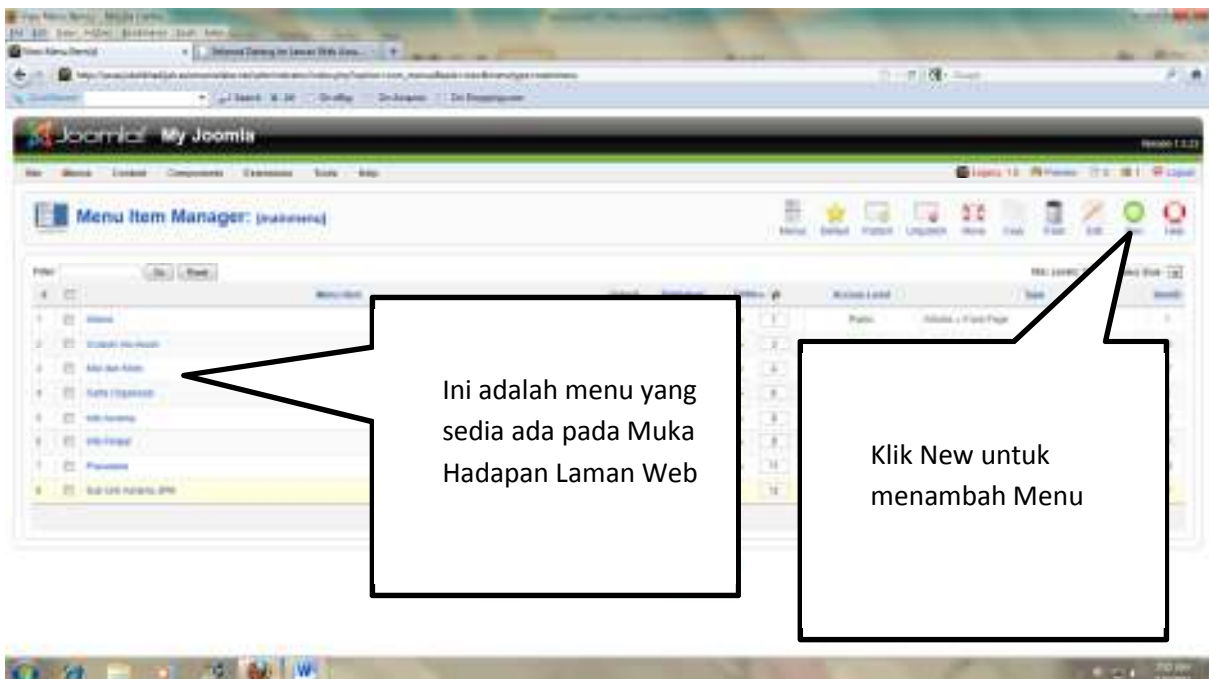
Joomla! My Joomla

Menu Item Manager: [mainmenu]

Menus Default Publish Unpublish Move Copy Trash Edit New Help

Filter Go Reset

Menu Item

Access Level

Ini adalah menu yang sedia ada pada Muka Hadapan Laman Web

Klik New untuk menambah Menu